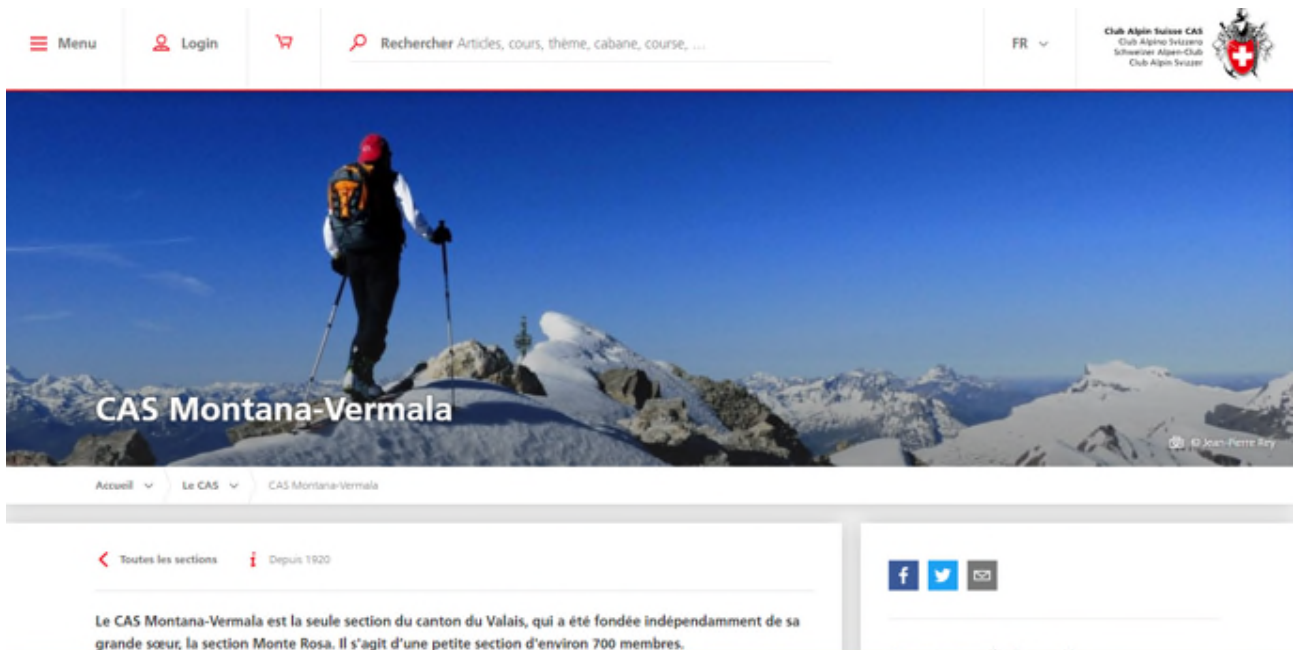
Menu

Login

Rechercher Articles, cours, thème, cabane, course, ...

FR

Club Alpin Suisse CAS
Club Alpino Svizzero
Schweizer Alpen-Club
Club Alpin Svizzer

CAS Montana-Vermala

© Jean-Pierre Rey

Accueil Le CAS CAS Montana-Vermala

Toutes les sections Depuis 1920

Le CAS Montana-Vermala est la seule section du canton du Valais, qui a été fondée indépendamment de sa grande sœur, la section Monte Rosa. Il s'agit d'une petite section d'environ 700 membres.